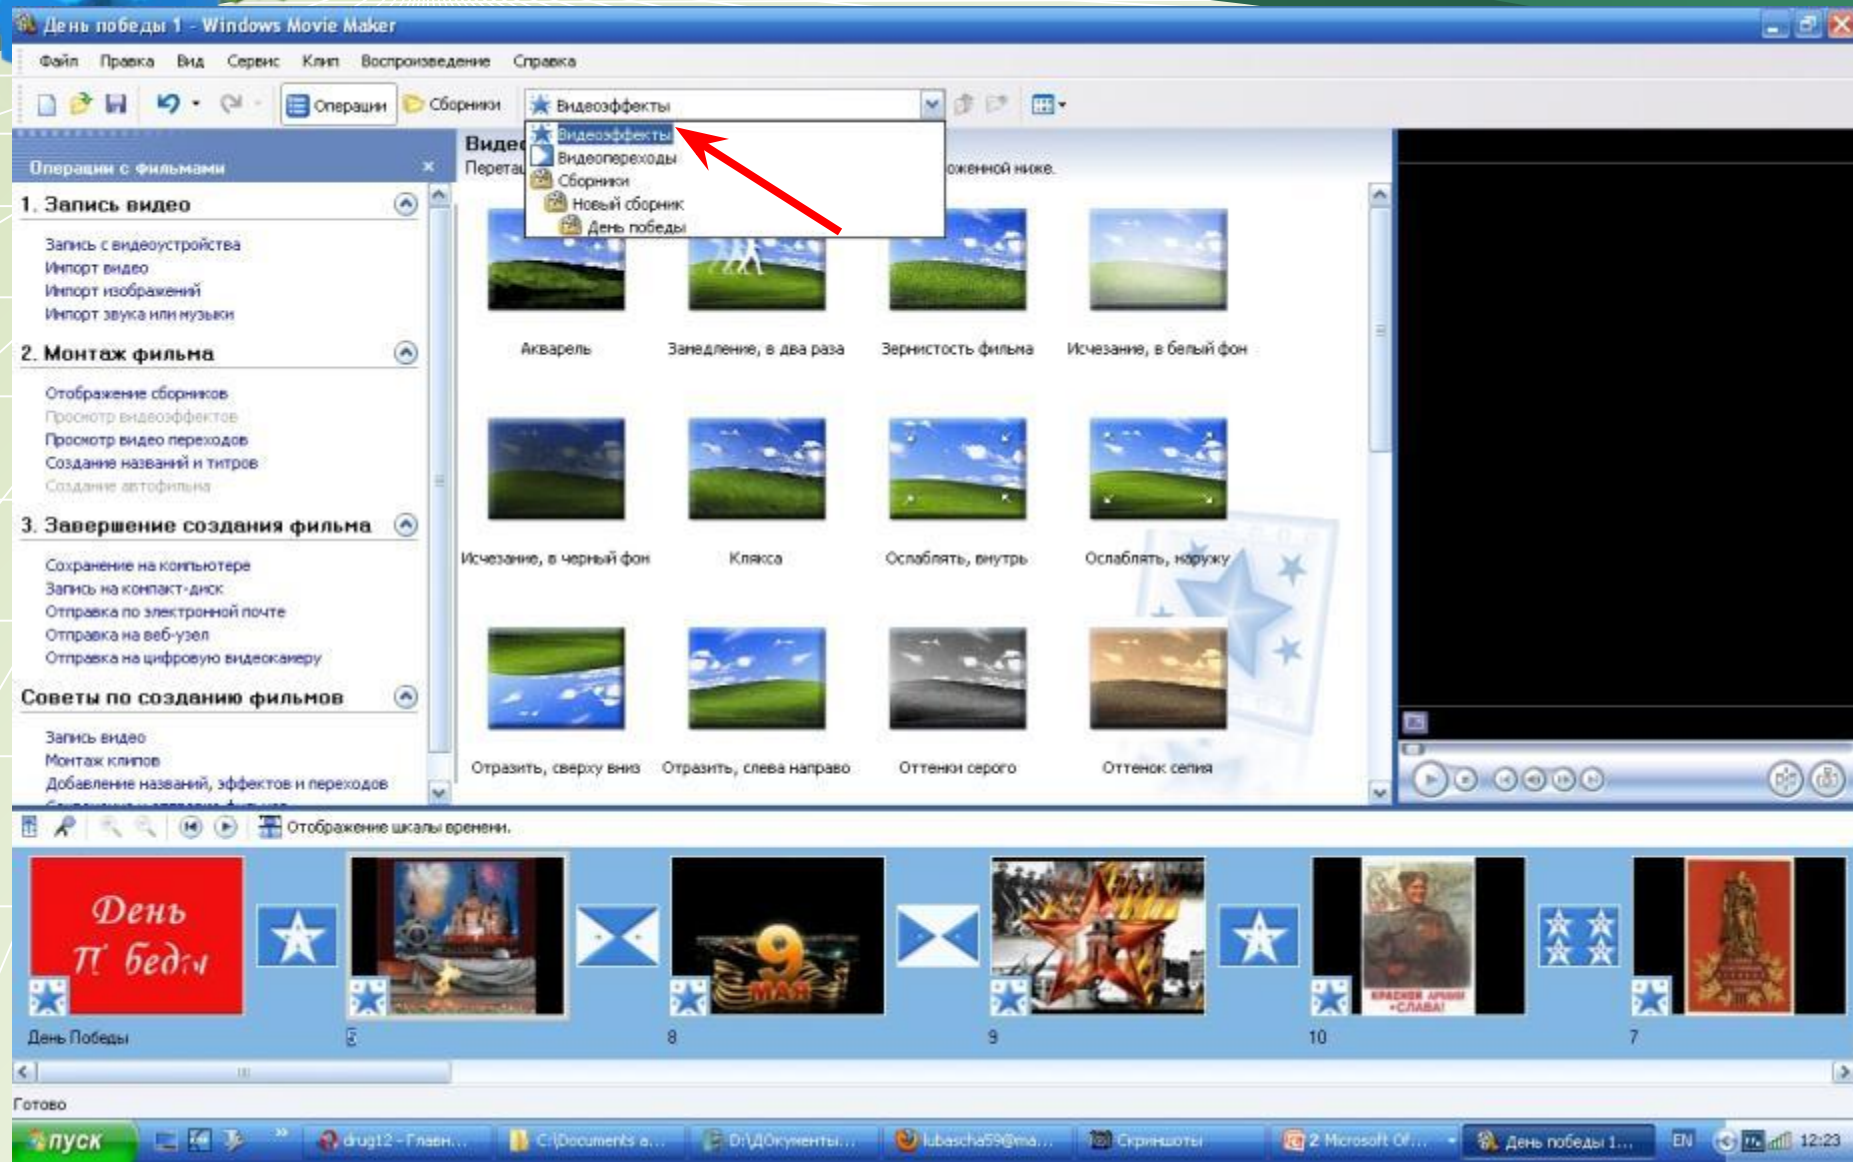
День победы 1 - Windows Movie Maker

Файл Правка Вид Сервис Клип Воспроизведение Справка

Операции Сборники Видеоэффекты

Видеоэффекты
Видеопереходы
Сборники
Новый сборник
День победы

Видео
Перета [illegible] оженной ниже.

Операции с фильмами

1. Запись видео
Запись с видеоустройства
Импорт видео
Импорт изображений
Импорт звука или музыки

2. Монтаж фильма
Отображение сборников
Просмотр видеоэффектов
Просмотр видео переходов
Создание названий и титров
Создание автофильма

3. Завершение создания фильма
Сохранение на компьютере
Запись на компакт-диск
Отправка по электронной почте
Отправка на веб-узел
Отправка на цифровую видеокамеру

Советы по созданию фильмов
Запись видео
Монтаж клипов
Добавление названий, эффектов и переходов

Акварель
Замедление, в два раза
Зернистость фильма
Исчезание, в белый фон
Исчезание, в черный фон
Клякса
Ослаблять, внутрь
Ослаблять, наружу
Отразить, сверху вниз
Отразить, слева направо
Оттенки серого
Оттенок сепия

Отображение шкалы времени.

День Победы
День Победы
5
9 МАЯ
8
9
КРАСНОЙ АРМИИ СЛАВА!
10
7

Готово

пуск
drug12 - Главн...
C:\Documents a...
D:\ДОкументы...
lubascha59@ma...
Скриншоты
2 Microsoft Of...
День победы 1...
EN
12:23